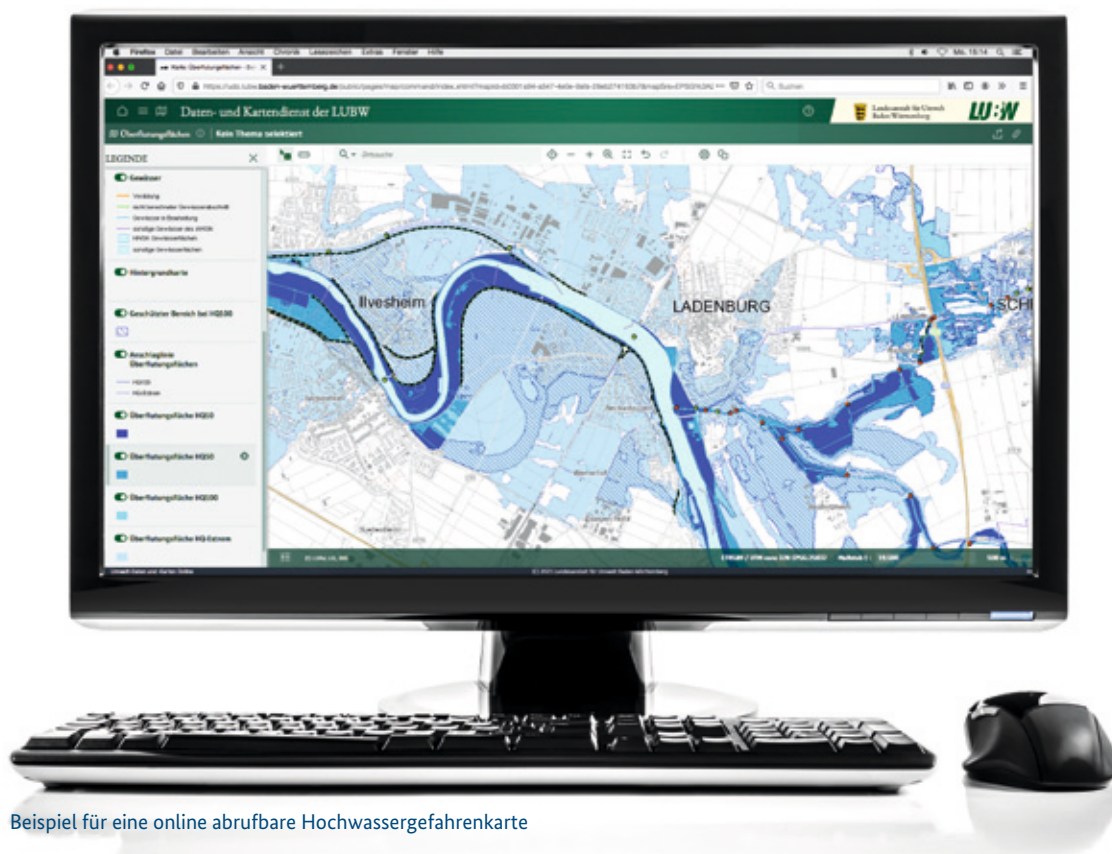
Firefox Datei Bearbeiten Ansicht Chronik Lesezeichen Extras Fenster Hilfe

Mo. 15:14

Karte: Überflutungsflächen - Da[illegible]

https://udo.lubw.baden-wuerttemberg.de/public/pages/map/command/index.xhtml?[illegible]

Suchen

Daten- und Kartendienst der LUBW

Landesanstalt für Umwelt Baden-Württemberg

LUBW

Überflutungsflächen

Kein Thema selektiert

LEGENDE

Ortssuche

Gewässer

Verdolung

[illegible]

Gewässer in Bearbeitung

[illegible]

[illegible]

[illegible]

Hintergrundkarte

Geschützter Bereich bei HQ100

Anschlagslinie Überflutungsflächen

HQ100

HQextrem

Überflutungsfläche HQ10

Überflutungsfläche HQ50

Überflutungsfläche HQ100

Überflutungsfläche HQ-Extrem

Ilvesheim

LADENBURG

SCH

Maßstab 1 : 15.000

Umwelt-Daten und -Karten Online

(C) 2021 Landesanstalt für Umwelt Baden-Württemberg

Beispiel für eine online abrufbare Hochwassergefahrenkarte